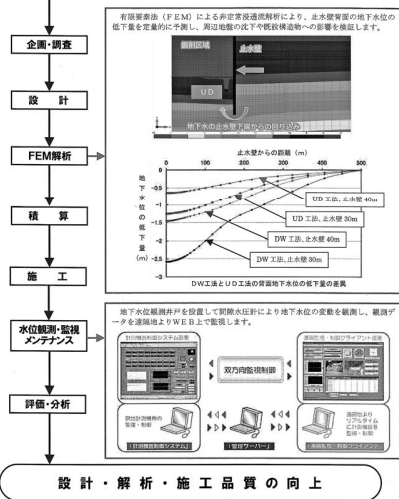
企画・調査

設　計

FEM解析

積　算

施　工

水位観測・監視 メンテナンス

評価・分析

有限要素法（FEM）による非定常浸透流解析により、止水壁背面の地下水位の低下量を定量的に予測し、周辺地盤の沈下や既設構造物への影響を検証します。

掘削区域

止水壁

U D

地下水の止水壁下からの回り込み

止水壁からの距離（m）

| 0 | 100 | 200 | 300 | 400 |
|---|---|---|---|---|

地下水位の低下量（m）

0

-0.5

-1

-1.5

-2

-2.5

-3

UD工法、止水壁 40m

UD工法、止水壁 30m

DW工法、止水壁 40m

DW工法、止水壁 30m

DW工法とUD工法の背面地下水位の低下量の差異

地下水位観測井戸を設置して間隙水圧計により地下水位の変動を観測し、観測データを遠隔地よりWEB上で監視します。

計測制御システム画面

双方向監視制御

遠隔監視・制御クライアント画面

現地計測機器の監視・制御

計測監視制御システム

監視サーバー

遠隔地よりリアルタイムに計測状態を監視・制御

遠隔監視・制御クライアント

設　計・解　析・施　工　品　質　の　向　上